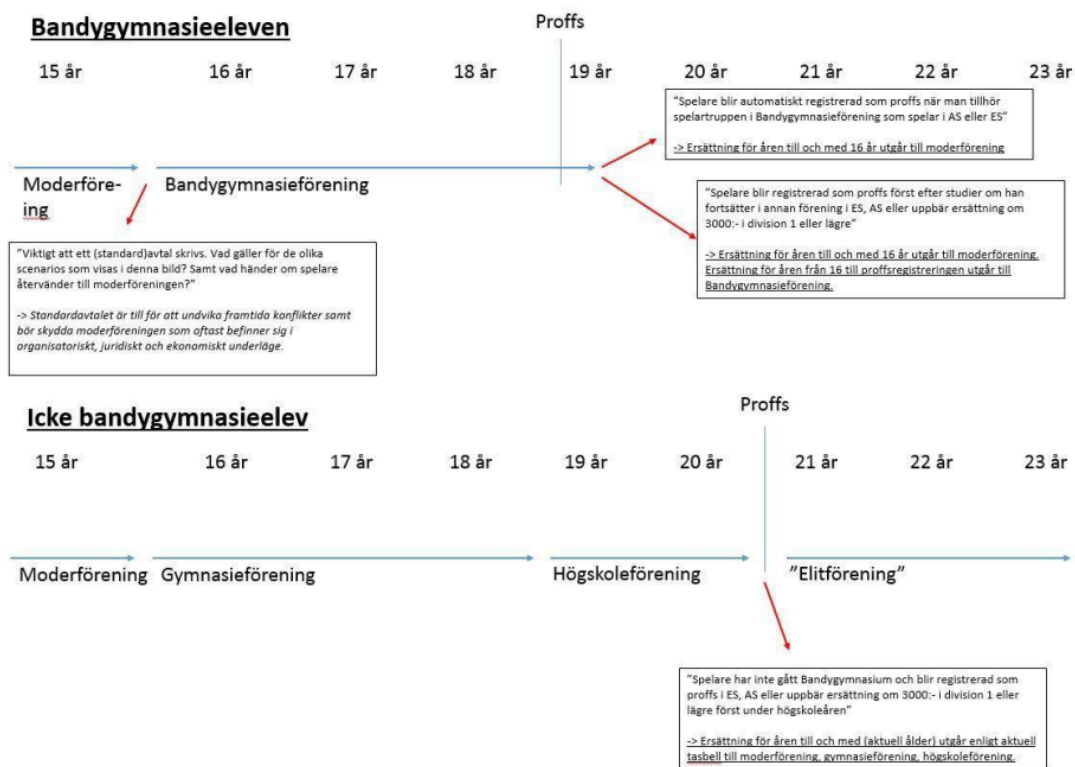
Bandygymnasieeleven

Proffs

15 år 16 år 17 år 18 år 19 år 20 år 21 år 22 år 23 år

"Spelare blir automatiskt registrerad som proffs när man tillhör spelartruppen i Bandygymnasieförening som spelar i AS eller ES"

-> Ersättning för åren till och med 16 år utgår till moderförening

Moderföre-ing

Bandygymnasieförening

"Spelare blir registrerad som proffs först efter studier om han fortsätter i annan förening i ES, AS eller uppbär ersättning om 3000:- i division 1 eller lägre"

-> Ersättning för åren till och med 16 år utgår till moderförening. Ersättning för åren från 16 till proffsregistreringen utgår till Bandygymnasieförening.

"Viktigt att ett (standard)avtal skrivs. Vad gäller för de olika scenarios som visas i denna bild? Samt vad händer om spelare återvänder till moderföreningen?"

-> Standardavtalet är till för att undvika framtida konflikter samt bör skydda moderföreningen som oftast befinner sig i organisatoriskt, juridiskt och ekonomiskt underläge.

Icke bandygymnasieelev

Proffs

15 år 16 år 17 år 18 år 19 år 20 år 21 år 22 år 23 år

Moderförening Gymnasieförening Högskoleförening "Elitförening"

"Spelare har inte gått Bandygymnasium och blir registrerad som proffs i ES, AS eller uppbär ersättning om 3000:- i division 1 eller lägre först under högskoleåren"

-> Ersättning för åren till och med (aktuell ålder) utgår enligt aktuell tasbell till moderförening, gymnasieförening, högskoleförening.